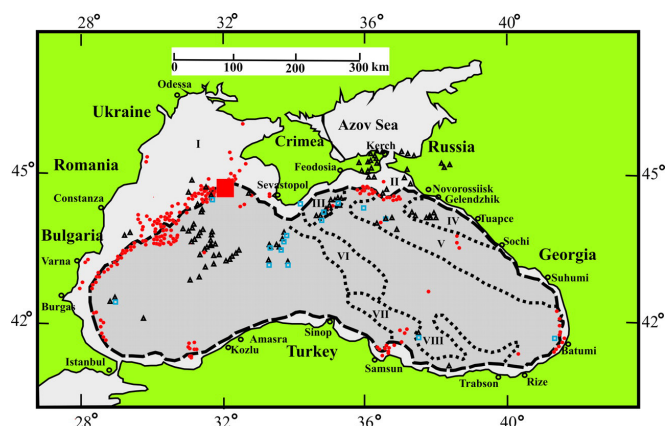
28°
32°
36°
40°
0
100
200
300 km
Odessa
Ukraine
Azov Sea
Russia
Crimea
Kerch
I
45°
45°
Romania
Feodosia
II
Novorossiisk
Sevastopol
Gelendzhik
Constanza
III
IV
Tuapce
Bulgaria
V
Sochi
Georgia
VI
Varna
Suhumi
42°
42°
Burgas
VII
VIII
Sinop
Amasra
Batumi
Turkey
Kozlu
Samsun
Istanbul
Trabson
Rize
28°
32°
36°
40°